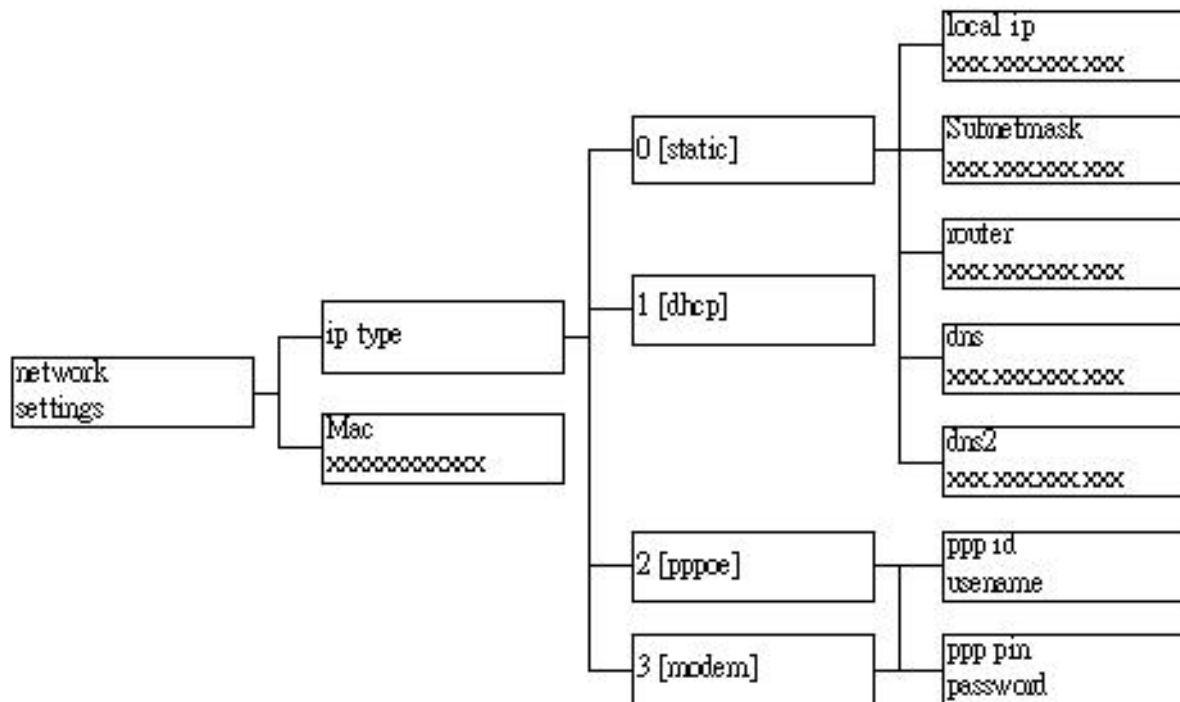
network settings

ip type

Mac
xxxxxxxxxxxx

0 [static]

1 [dhcp]

2 [pppoe]

3 [modem]

local ip
xxx.xxx.xxx.xxx

Subnetmask
xxx.xxx.xxx.xxx

router
xxx.xxx.xxx.xxx

dns
xxx.xxx.xxx.xxx

dns2
xxx.xxx.xxx.xxx

ppp id
usename

ppp pin
password